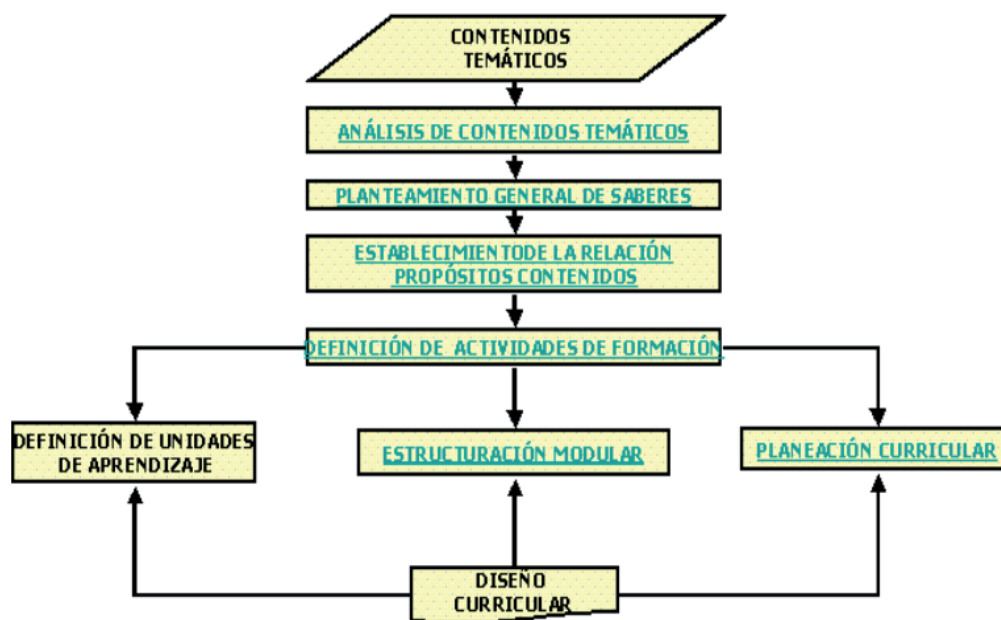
CONTENIDOS TEMÁTICOS

ANÁLISIS DE CONTENIDOS TEMÁTICOS

PLANTEAMIENTO GENERAL DE SABERES

ESTABLECIMIENTODE LA RELACIÓN PROPÓSITOS CONTENIDOS

DEFINICIÓN DE ACTIVIDADES DE FORMACIÓN

DEFINICIÓN DE UNIDADES DE APRENDIZAJE

ESTRUCTURACIÓN MODULAR

PLANEACIÓN CURRICULAR

DISEÑO CURRICULAR